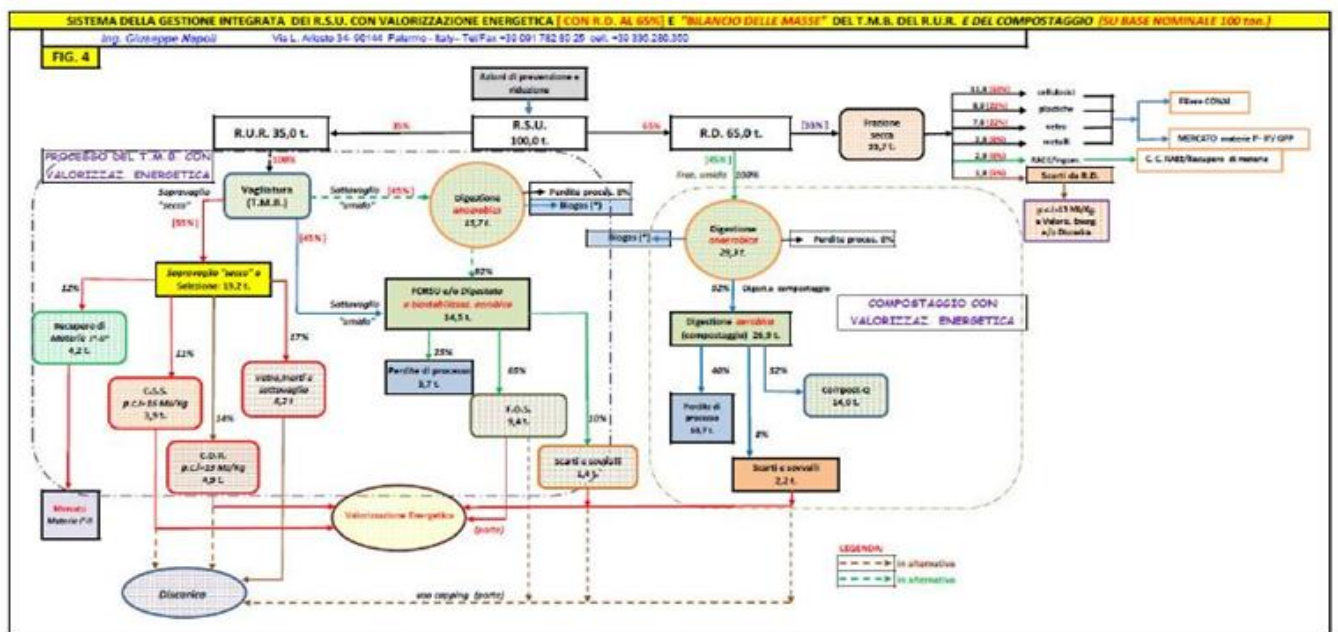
SISTEMA DELLA GESTIONE INTEGRATA DEI R.S.U. CON VALORIZZAZIONE ENERGETICA [ CON R.D. AL 65% ] E "BILANCIO DELLE MASSE" DEL T.M.B. DEL R.U.R. E DEL COMPOSTAGGIO (SU BASE NOMINALE 100 ton.)

Ing. Giuseppe Napoli Via L. Ariosto 34- 90144 Palermo - Italy- Tel/Fax +39 091 782 80 25 cell. +39 330.280.350

FIG. 4

Azioni di prevenzione e riduzione

R.U.R. 35,0 t.

35%

R.S.U. 100,0 t.

65%

R.D. 65,0 t.

[55%]

Frazione secca 35,7 t.

11,8 (33%) cellulosici

8,0 (22%) plastiche

7,8 (22%) vetro

2,8 (8%) metalli

2,0 (6%) RAEE/Ingom.

1,9 (5%) Scarti da R.D.

Filiere CONAI

MERCATO materie P- P/ GPP

C. C. RAEE/Recupero di metano

p.c.i.=15 MJ/Kg a Valoriz. Energ. e/o Discarica

PROCESSO DEL T.M.B. CON VALORIZZAZ. ENERGETICA

100%

Vagliatura (T.M.B.)

Sopravaglio "secco"

[55%]

Sottovaglio "umido" [45%]

[45%]

Digestione anaerobica 15,7 t.

Perdite proc. 0%

Biogas (*)

Fraz. umida 100%

[45%]

Biogas (*)

Digestione anaerobica 29,3 t.

Perdite proc. 0%

92%

Digest.a compostaggio

Sopravaglio "secco" a Selezione: 19,2 t.

12%

Recupero di Materie P-II^ 4,2 t.

11%

C.S.S. p.c.i.=16 MJ/kg 3,9 t.

14%

C.D.R. p.c.i.=19 MJ/kg 4,9 t.

17%

vetro,metalli e sottovaglio 6,2 t.

82%

Sottovaglio "umido"

FORSU e/o Digestato a biostabilizzaz. aerobica 14,5 t.

25%

Perdite di processo 3,7 t.

65%

F.O.S. 9,4 t.

10%

Scarti e sovvalli 1,4 t.

COMPOSTAGGIO CON VALORIZZAZ. ENERGETICA

Digestione aerobica (compostaggio) 26,9 t.

40%

Perdite di processo 10,7 t.

52%

Compost-Q 14,0 t.

8%

Scarti e sovvalli 2,2 t.

Mercato Materie P-II

Valorizzazione Energetica

(parte)

Discarica

uso capping (parte)

LEGENDA:

in alternativa

in alternativa